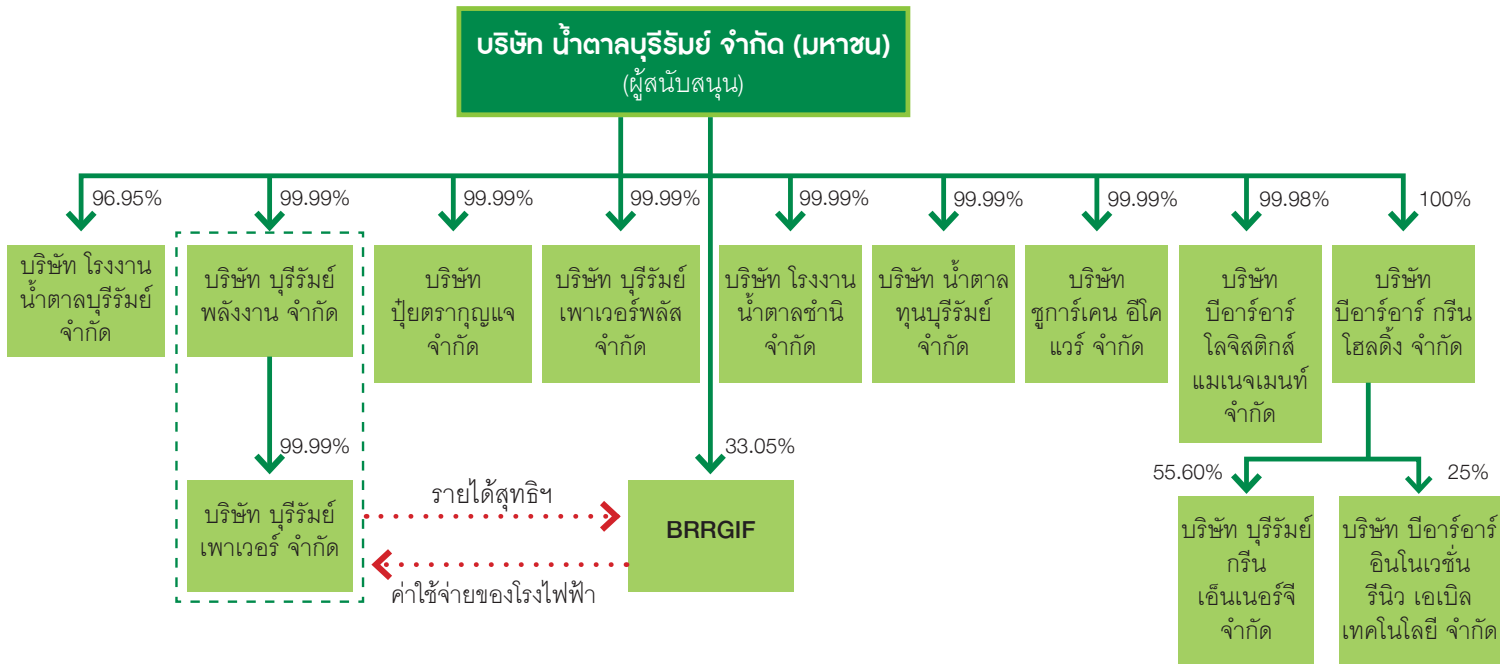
บริษัท น้ำตาลบุรีรัมย์ จำกัด (มหาชน)
(ผู้สนับสนุน)

96.95%
บริษัท โรงงานน้ำตาลบุรีรัมย์ จำกัด

99.99%
บริษัท บุรีรัมย์พลังงาน จำกัด

99.99%
บริษัท บุรีรัมย์เพาเวอร์ จำกัด

99.99%
บริษัท ปุ๋ยตรากุญแจ จำกัด

99.99%
บริษัท บุรีรัมย์เพาเวอร์พลัส จำกัด

99.99%
บริษัท โรงงานน้ำตาลชำนิ จำกัด

99.99%
บริษัท น้ำตาลทุนบุรีรัมย์ จำกัด

99.99%
บริษัท ชูการ์เคน อีโคแวร์ จำกัด

99.98%
บริษัท บีอาร์อาร์ โลจิสติกส์ แมเนจเมนท์ จำกัด

100%
บริษัท บีอาร์อาร์ กรีน โฮลดิ้ง จำกัด

55.60%
บริษัท บุรีรัมย์ กรีน เอ็นเนอร์จี จำกัด

25%
บริษัท บีอาร์อาร์ อินโนเวชั่น รีนิว เอเบิล เทคโนโลยี จำกัด

33.05%
BRRGIF

รายได้สุทธิฯ
ค่าใช้จ่ายของโรงไฟฟ้า